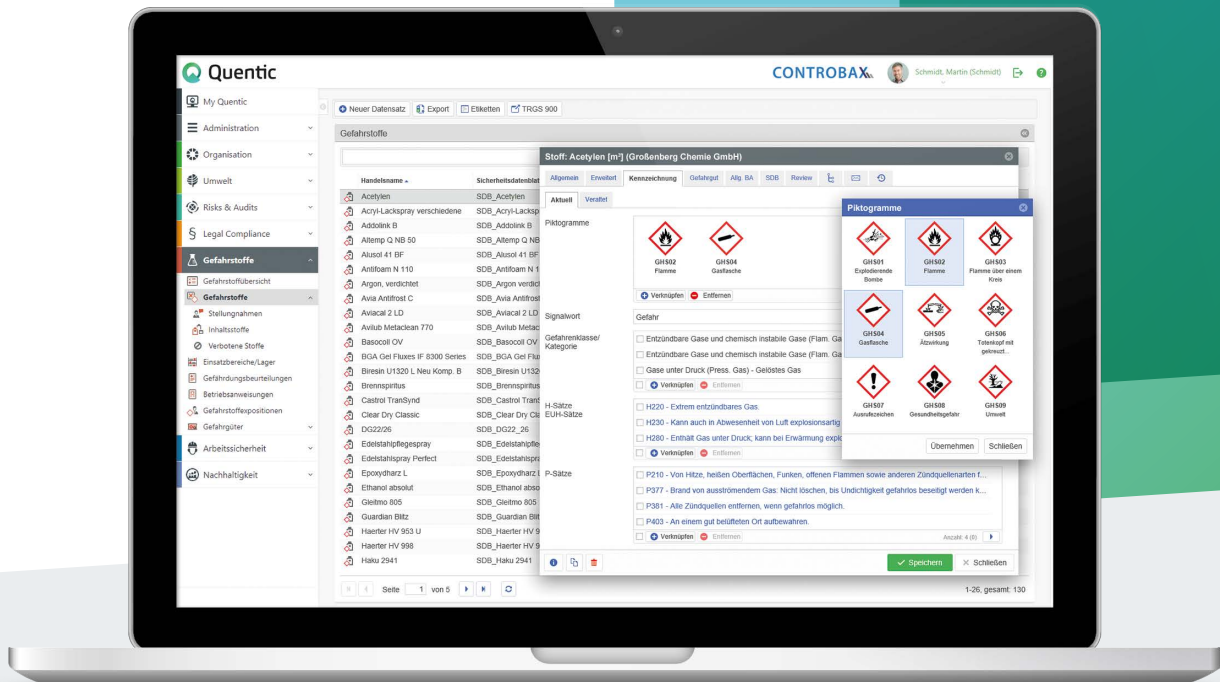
Quentic

CONTROBAX

Schmidt, Martin (Schmidt)

My Quentic
Administration
Organisation
Umwelt
Risks & Audits
Legal Compliance
Gefahrstoffe
Gefahrstoffübersicht
Gefahrstoffe
Stellungnahmen
Inhaltsstoffe
Verbotene Stoffe
Einsatzbereiche/Lager
Gefährdungsbeurteilungen
Betriebsanweisungen
Gefahrstoffexpositionen
Gefahrgüter
Arbeitssicherheit
Nachhaltigkeit

Neuer Datensatz | Export | Etiketten | TRGS 900

Gefahrstoffe

| Handelsname | Sicherheitsdatenblatt |
|---|---|
| Acetylen | SDB_Acetylen |
| Acryl-Lackspray verschiedene | SDB_Acryl-Lacksp |
| Addolink B | SDB_Addolink B |
| Altemp Q NB 50 | SDB_Altemp Q NB |
| Alusol 41 BF | SDB_Alusol 41 BF |
| Antifoam N 110 | SDB_Antifoam N 1 |
| Argon, verdichtet | SDB_Argon verdicht |
| Avia Antifrost C | SDB_Avia Antifrost |
| Aviacal 2 LD | SDB_Aviacal 2 LD |
| Avilub Metaclean 770 | SDB_Avilub Metacl |
| Basocoll OV | SDB_Basocoll OV |
| BGA Gel Fluxes IF 8300 Series | SDB_BGA Gel Flu |
| Biresin U1320 L Neu Komp. B | SDB_Biresin U132 |
| Brennspiritus | SDB_Brennspiritus |
| Castrol TranSynd | SDB_Castrol Trans |
| Clear Dry Classic | SDB_Clear Dry Cla |
| DG22/26 | SDB_DG22_26 |
| Edelstahlpflegespray | SDB_Edelstahlpfle |
| Edelstahlspray Perfect | SDB_Edelstahlspra |
| Epoxydharz L | SDB_Epoxydharz L |
| Ethanol absolut | SDB_Ethanol abso |
| Gleitmo 805 | SDB_Gleitmo 805 |
| Guardian Blitz | SDB_Guardian Blit |
| Haerter HV 953 U | SDB_Haerter HV 9 |
| Haerter HV 998 | SDB_Haerter HV 9 |
| Haku 2941 | SDB_Haku 2941 |

Seite 1 von 5

1-26, gesamt: 130

Stoff: Acetylen [m³] (Großenberg Chemie GmbH)

Allgemein | Erweitert | Kennzeichnung | Gefahrgut | Allg. BA | SDB | Review

Aktuell | Veraltet

Piktogramme
GHS02 Flamme
GHS04 Gasflasche
Verknüpfen | Entfernen

Signalwort
Gefahr

Gefahrenklasse/ Kategorie
Entzündbare Gase und chemisch instabile Gase (Flam. Ga
Entzündbare Gase und chemisch instabile Gase (Flam. Ga
Gase unter Druck (Press. Gas) - Gelöstes Gas
Verknüpfen | Entfernen

H-Sätze EUH-Sätze
H220 - Extrem entzündbares Gas.
H230 - Kann auch in Abwesenheit von Luft explosionsartig
H280 - Enthält Gas unter Druck; kann bei Erwärmung explo
Verknüpfen | Entfernen

P-Sätze
P210 - Von Hitze, heißen Oberflächen, Funken, offenen Flammen sowie anderen Zündquellenarten f...
P377 - Brand von ausströmendem Gas: Nicht löschen, bis Undichtigkeit gefahrlos beseitigt werden k...
P381 - Alle Zündquellen entfernen, wenn gefahrlos möglich.
P403 - An einem gut belüfteten Ort aufbewahren.
Verknüpfen | Entfernen
Anzahl: 4 (6)

Speichern | Schließen

Piktogramme
GHS01 Explodierende Bombe
GHS02 Flamme
GHS03 Flamme über einem Kreis
GHS04 Gasflasche
GHS05 Ätzwirkung
GHS06 Totenkopf mit gekreuzt...
GHS07 Ausrufezeichen
GHS08 Gesundheitsgefahr
GHS09 Umwelt
Übernehmen | Schließen